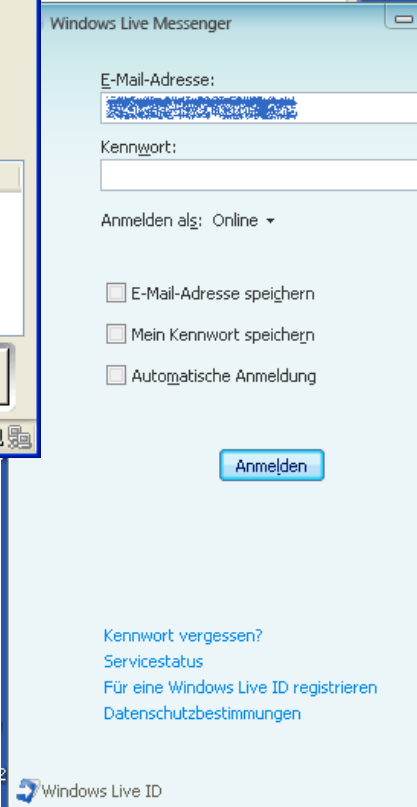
Windows Live Messenger

E-Mail-Adresse:

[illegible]

Kennwort:

Anmelden als: Online

E-Mail-Adresse speichern

Mein Kennwort speichern

Automatische Anmeldung

Anmelden

Kennwort vergessen?

Servicestatus

Für eine Windows Live ID registrieren

Datenschutzbestimmungen

Windows Live ID